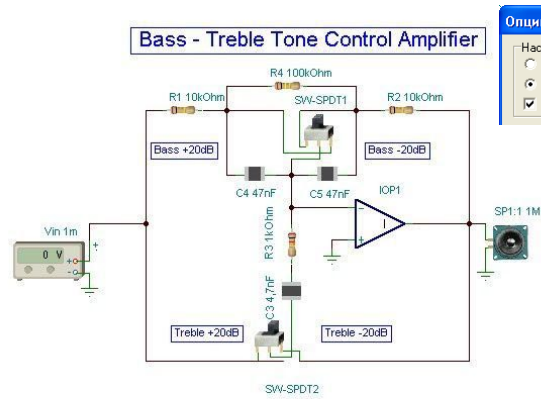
Bass - Treble Tone Control Amplifier

Опци
Нас

R4 100kOhm
R1 10kOhm
SW-SPDT1
R2 10kOhm
Bass +20dB
Bass -20dB
C4 47nF
C5 47nF
IOP1
Vin 1m
0 V
R3 1kOhm
SP1:1 1M
C3 4,7nF
Treble +20dB
Treble -20dB
SW-SPDT2